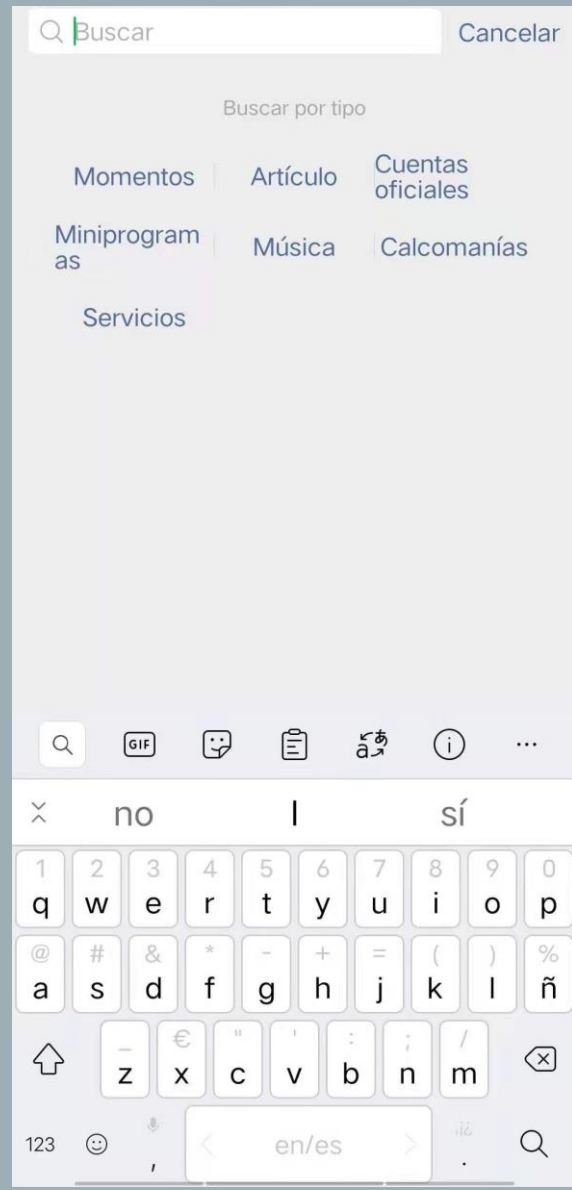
Buscar

Cancelar

Buscar por tipo

Momentos
Artículo
Cuentas oficiales
Miniprogramas
Música
Calcomanías
Servicios

GIF

no
l
sí

1 q
2 w
3 e
4 r
5 t
6 y
7 u
8 i
9 o
0 p
@ a
# s
& d
* f
- g
+ h
= j
( k
) l
% ñ
_ z
€ x
" c
' v
: b
; n
/ m
123
,
en/es
.